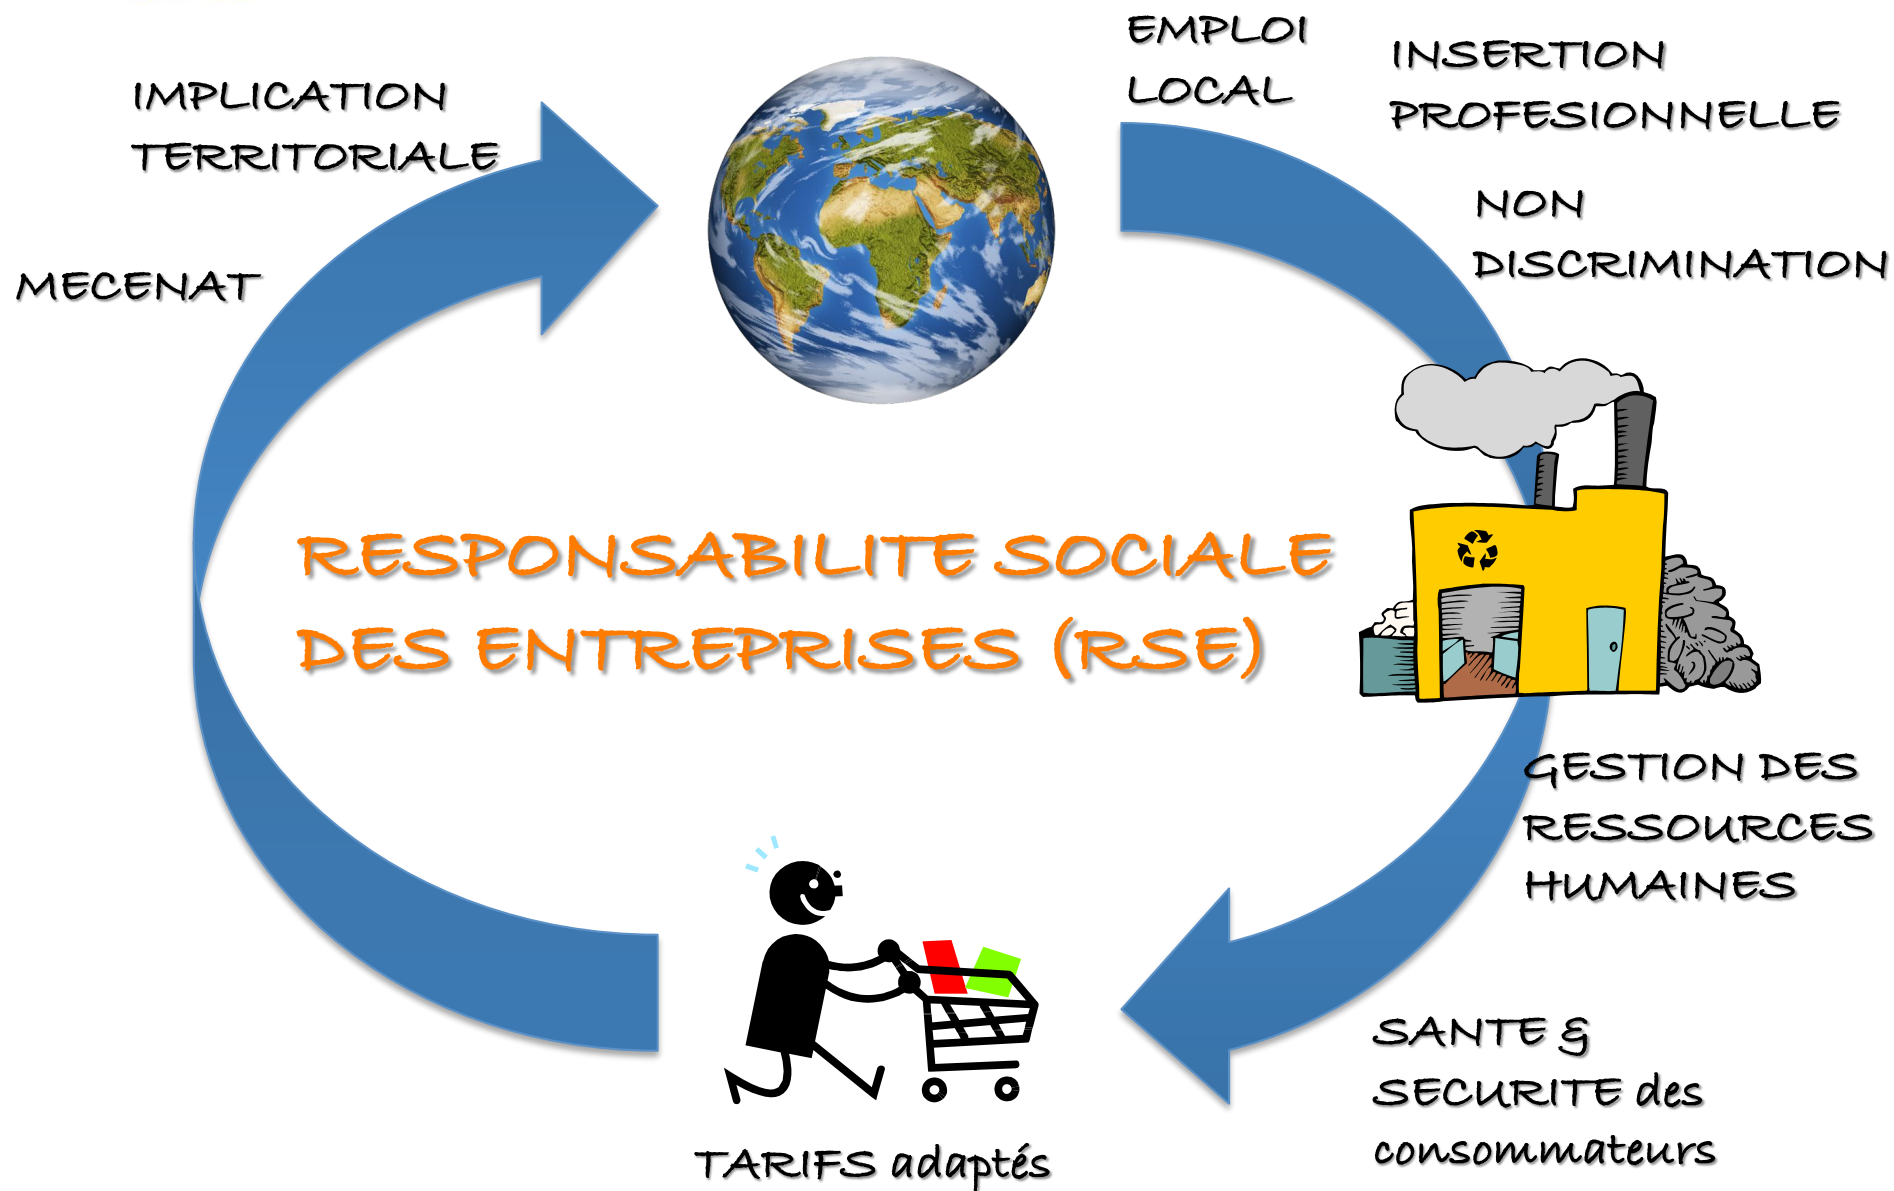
IMPLICATION TERRITORIALE

MECENAT

EMPLOI LOCAL

INSERTION PROFESIONNELLE

NON DISCRIMINATION

RESPONSABILITE SOCIALE DES ENTREPRISES (RSE)

GESTION DES RESSOURCES HUMAINES

SANTE & SECURITE des consommateurs

TARIFS adaptés